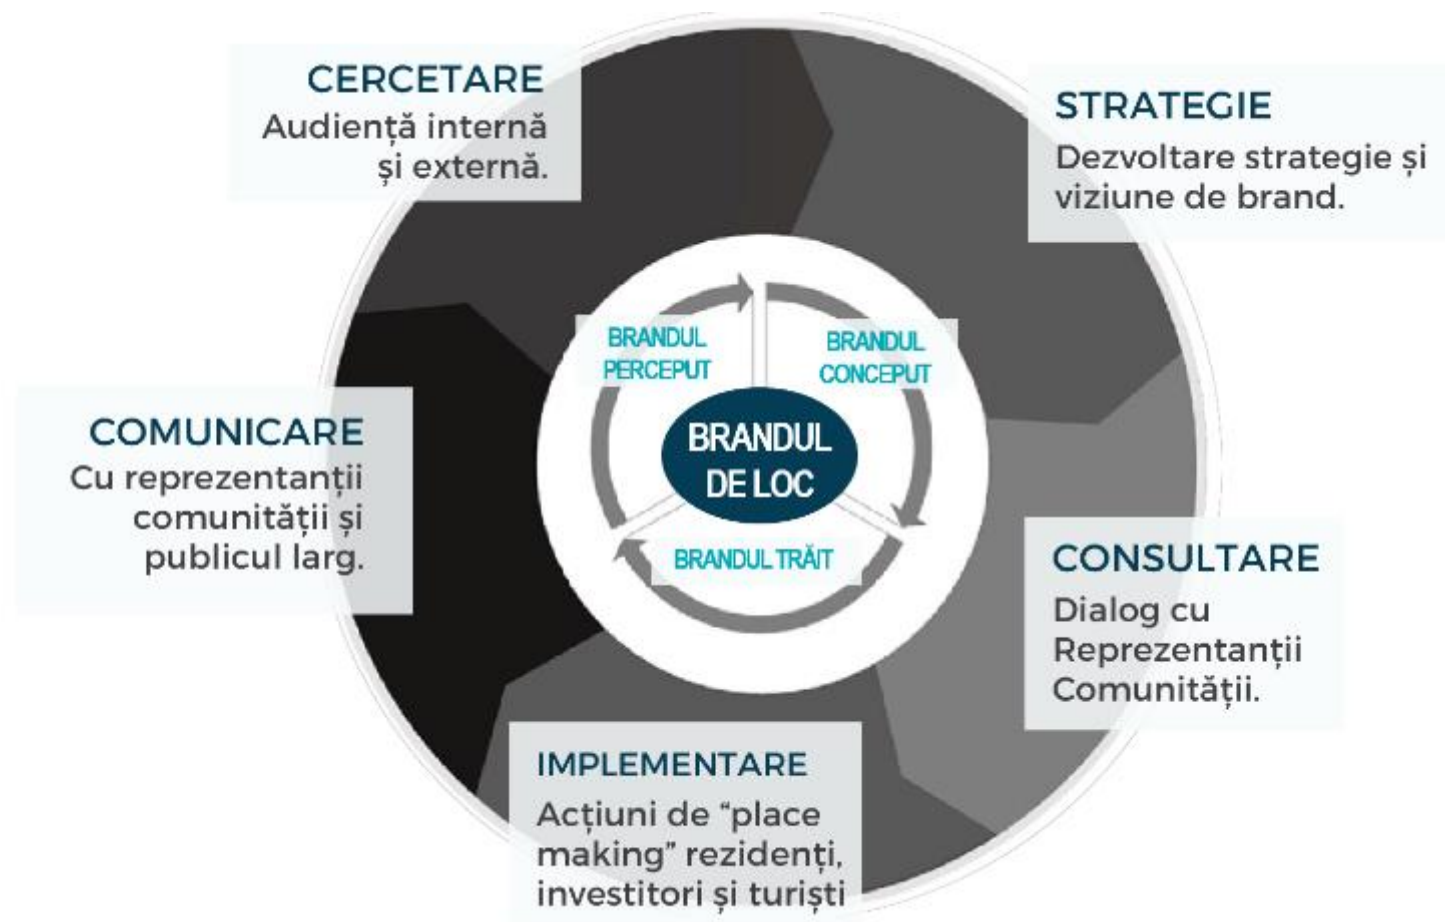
CERCETARE
Audiență internă și externă.

STRATEGIE
Dezvoltare strategie și viziune de brand.

BRANDUL PERCEPUT

BRANDUL CONCEPUT

BRANDUL DE LOC

BRANDUL TRĂIT

COMUNICARE
Cu reprezentanții comunității și publicul larg.

CONSULTARE
Dialog cu Reprezentanții Comunității.

IMPLEMENTARE
Acțiuni de "place making" rezidenți, investitori și turiști